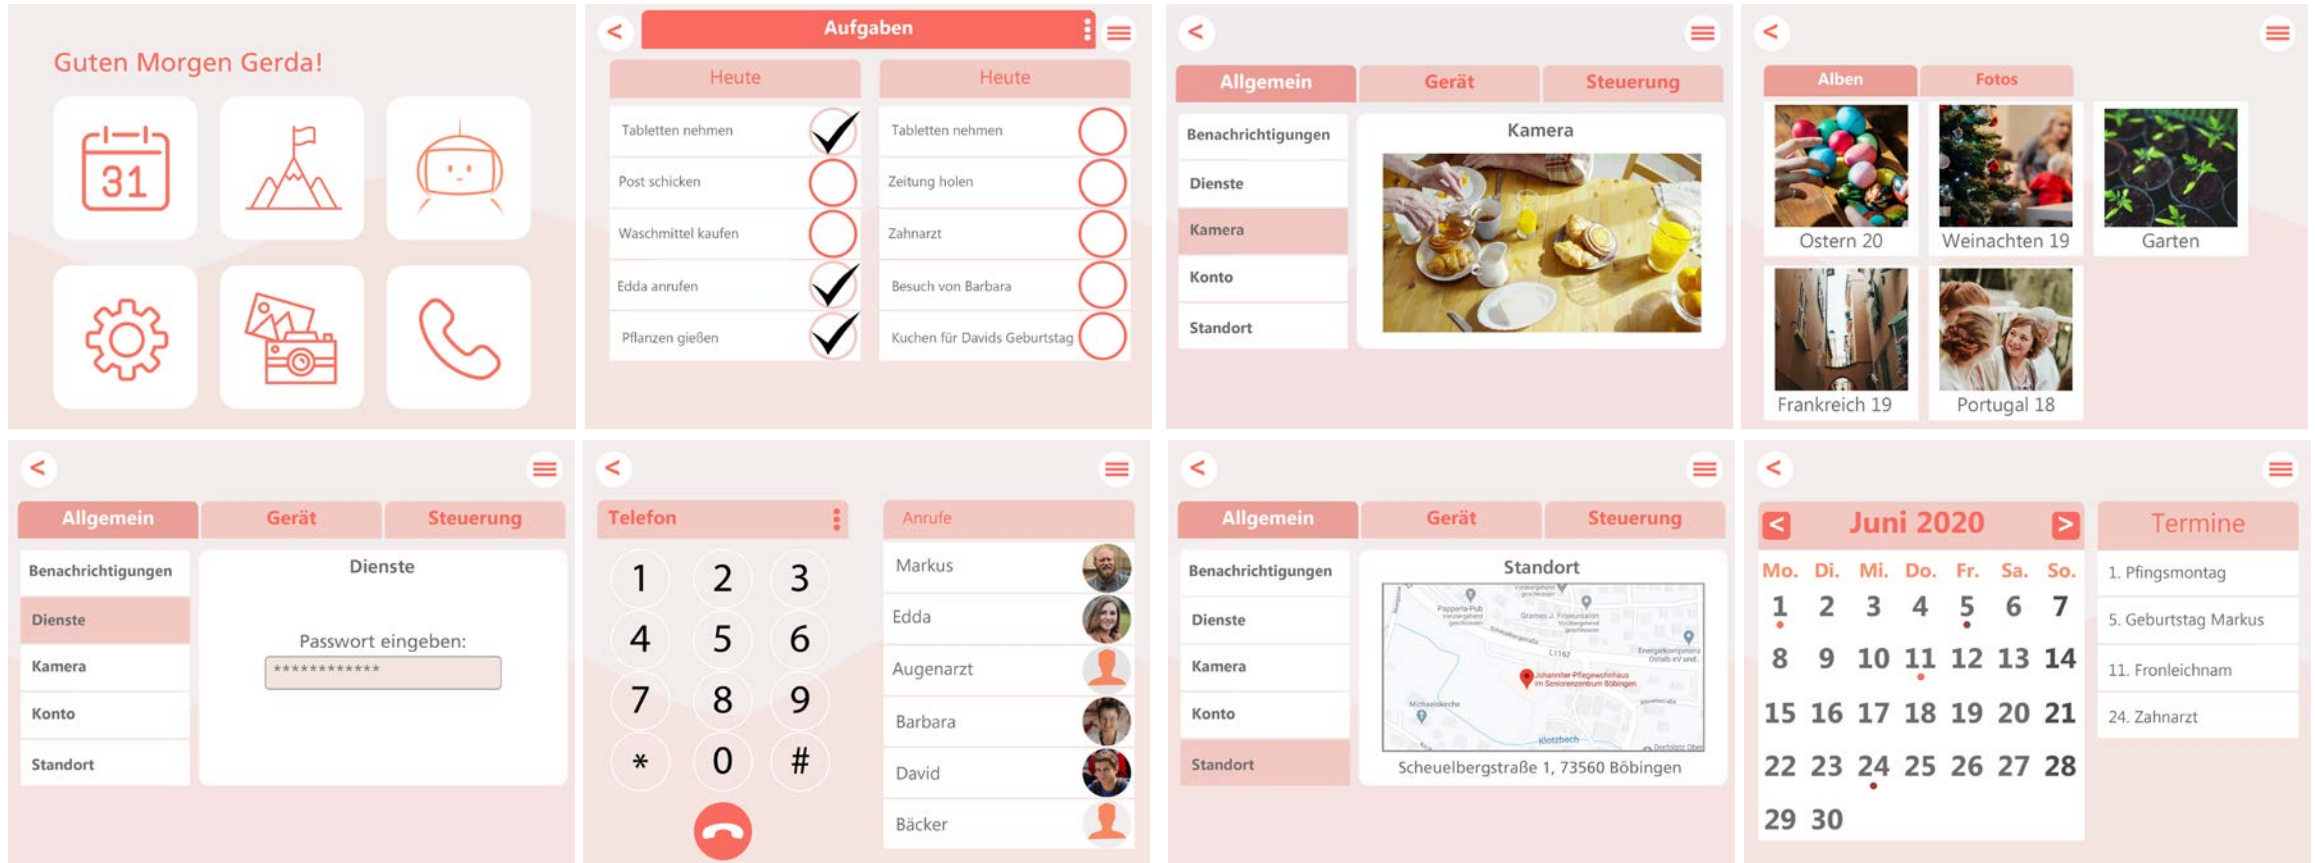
Guten Morgen Gerda!

31

<

Aufgaben

| Heute | | Heute | |
|---|---|---|---|
| Tabletten nehmen | | Tabletten nehmen | |
| Post schicken | | Zeitung holen | |
| Waschmittel kaufen | | Zahnarzt | |
| Edda anrufen | | Besuch von Barbara | |
| Pflanzen gießen | | Kuchen für Davids Geburtstag | |

<

Allgemein Gerät Steuerung

Benachrichtigungen
Dienste
Kamera
Konto
Standort

Kamera

<

Alben Fotos

Ostern 20
Weinachten 19
Garten
Frankreich 19
Portugal 18

<

Allgemein Gerät Steuerung

Benachrichtigungen
Dienste
Kamera
Konto
Standort

Dienste

Passwort eingeben:
************

<

Telefon

1 2 3
4 5 6
7 8 9
* 0 #

Anrufe
Markus
Edda
Augenarzt
Barbara
David
Bäcker

<

Allgemein Gerät Steuerung

Benachrichtigungen
Dienste
Kamera
Konto
Standort

Standort

Johanniter-Pflegewohnhaus im Seniorenzentrum Böbingen

Scheuelbergstraße 1, 73560 Böbingen

<

< Juni 2020 >

| Mo. | Di. | Mi. | Do. | Fr. | Sa. | So. |
|---|---|---|---|---|---|---|
| 1 | 2 | 3 | 4 | 5 | 6 | 7 |
| 8 | 9 | 10 | 11 | 12 | 13 | 14 |
| 15 | 16 | 17 | 18 | 19 | 20 | 21 |
| 22 | 23 | 24 | 25 | 26 | 27 | 28 |
| 29 | 30 | | | | | |

Termine
1. Pfingsmontag
5. Geburtstag Markus
11. Fronleichnam
24. Zahnarzt